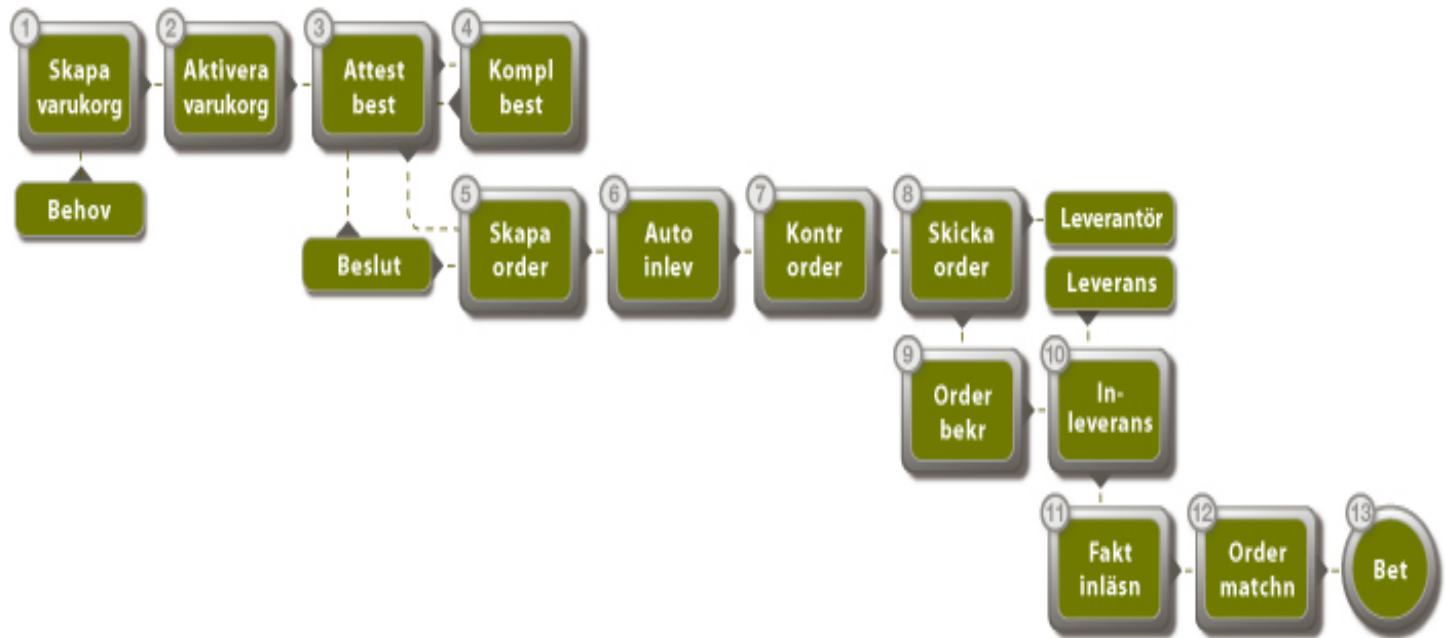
1
Skapa varukorg

2
Aktivera varukorg

3
Attest best

4
Kompl best

Behov

5
Skapa order

Beslut

6
Auto inlev

7
Kontr order

8
Skicka order

Leverantör

Leverans

9
Order bekr

10
Inleverans

11
Fakt inläsn

12
Order matchn

13
Bet